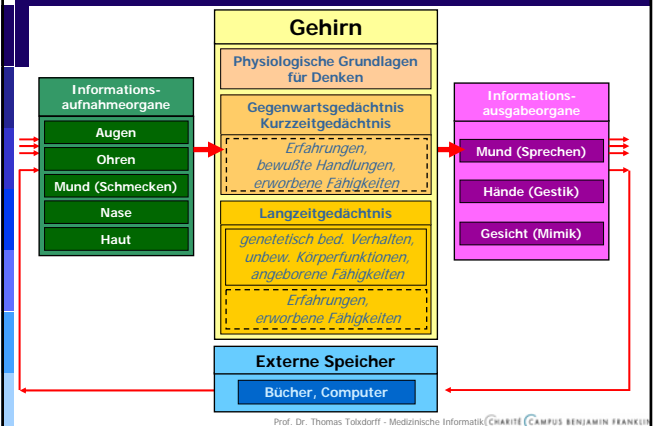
Gehirn

Physiologische Grundlagen für Denken

Gegenwartsgedächtnis Kurzzeitgedächtnis

Erfahrungen, bewußte Handlungen, erworbene Fähigkeiten

Langzeitgedächtnis

genetetisch bed. Verhalten, unbew. Körperfunktionen, angeborene Fähigkeiten

Erfahrungen, erworbene Fähigkeiten

Informations-aufnahmeorgane

Augen

Ohren

Mund (Schmecken)

Nase

Haut

Informations-ausgabeorgane

Mund (Sprechen)

Hände (Gestik)

Gesicht (Mimik)

Externe Speicher

Bücher, Computer

Prof. Dr. Thomas Tolxdorff - Medizinische Informatik CHARITÉ CAMPUS BENJAMIN FRANKLIN